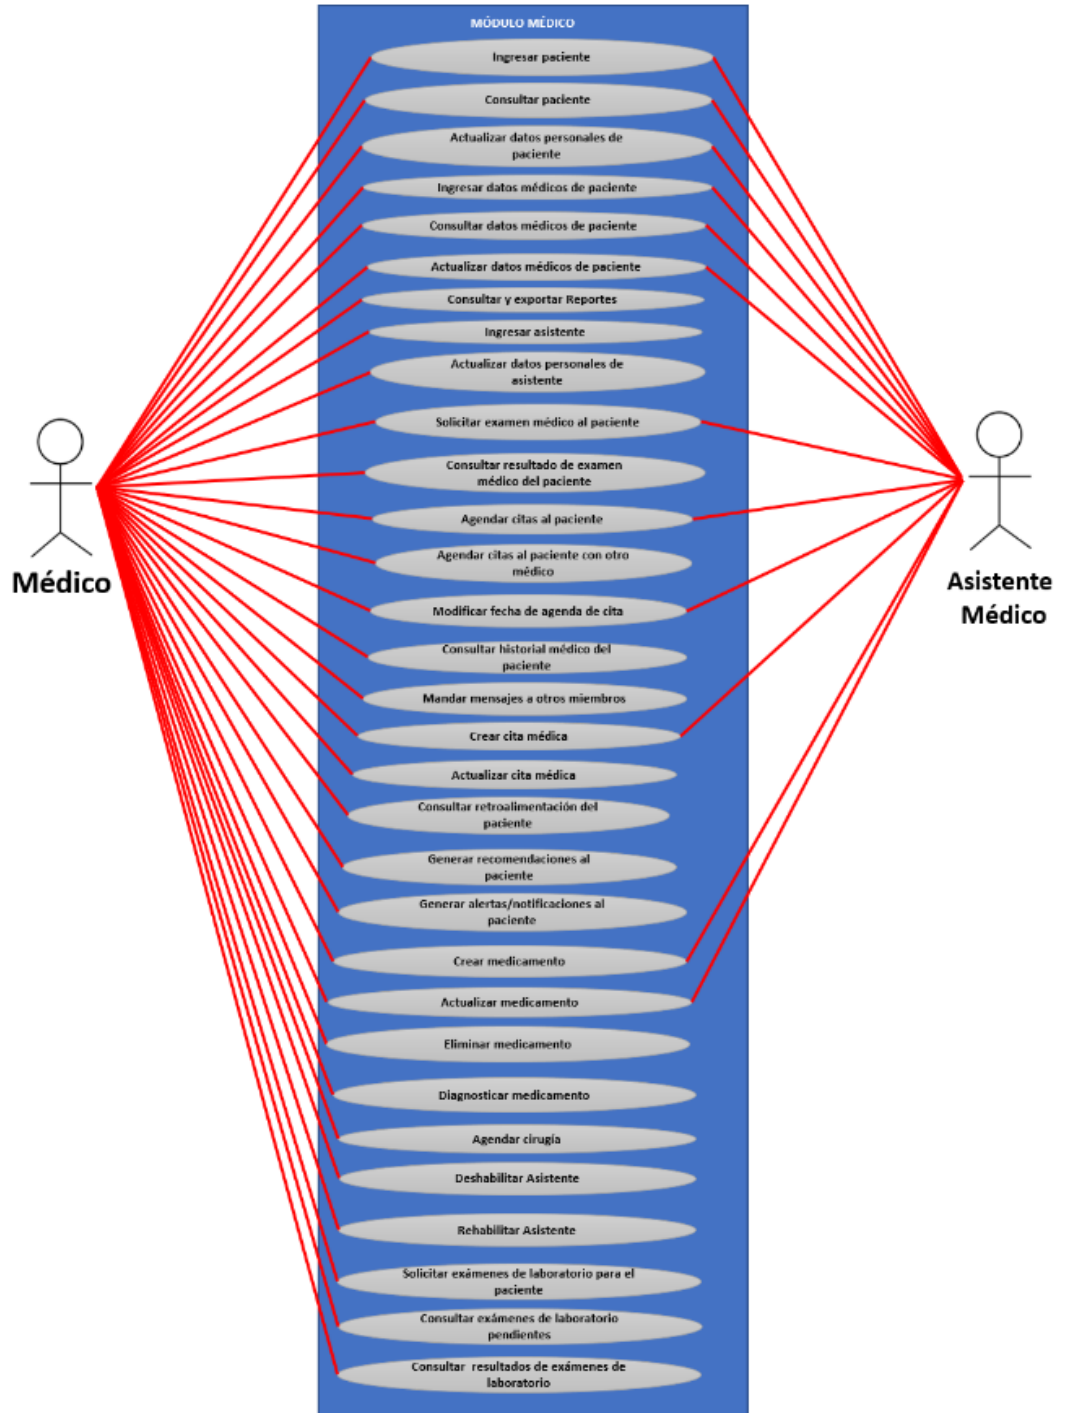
MÓDULO MÉDICO

Ingresar paciente

Consultar paciente

Actualizar datos personales de paciente

Ingresar datos médicos de paciente

Consultar datos médicos de paciente

Actualizar datos médicos de paciente

Consultar y exportar Reportes

Ingresar asistente

Actualizar datos personales de asistente

Solicitar examen médico al paciente

Consultar resultado de examen médico del paciente

Agendar citas al paciente

Agendar citas al paciente con otro médico

Modificar fecha de agenda de cita

Consultar historial médico del paciente

Mandar mensajes a otros miembros

Crear cita médica

Actualizar cita médica

Consultar retroalimentación del paciente

Generar recomendaciones al paciente

Generar alertas/notificaciones al paciente

Crear medicamento

Actualizar medicamento

Eliminar medicamento

Diagnosticar medicamento

Agendar cirugía

Deshabilitar Asistente

Rehabilitar Asistente

Solicitar exámenes de laboratorio para el paciente

Consultar exámenes de laboratorio pendientes

Consultar resultados de exámenes de laboratorio

Médico

Asistente Médico